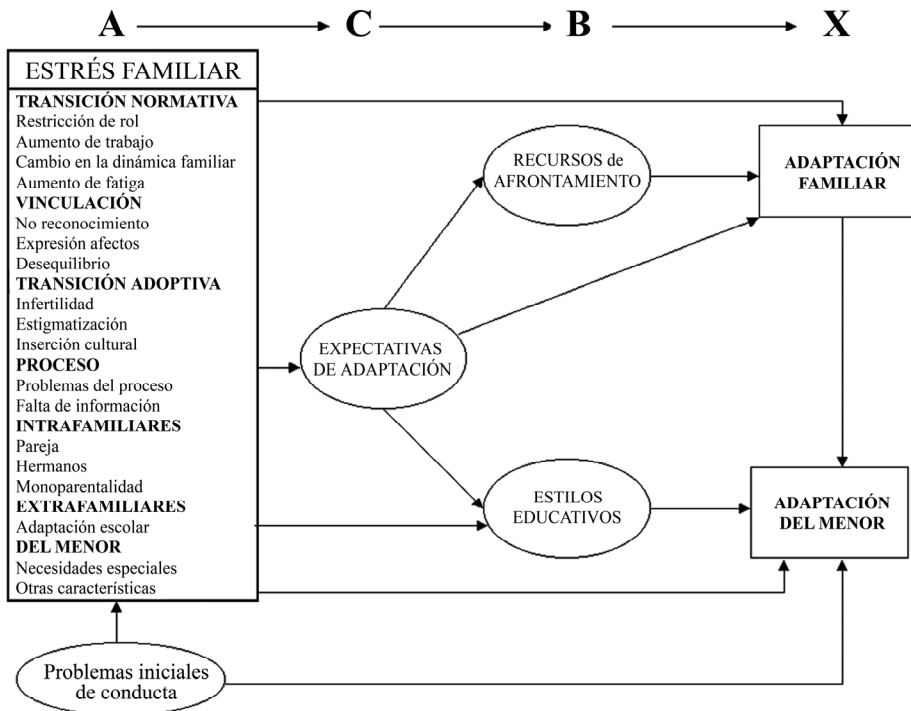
A C B X

ESTRÉS FAMILIAR

TRANSICIÓN NORMATIVA
Restricción de rol
Aumento de trabajo
Cambio en la dinámica familiar
Aumento de fatiga
VINCULACIÓN
No reconocimiento
Expresión afectos
Desequilibrio
TRANSICIÓN ADOPTIVA
Infertilidad
Estigmatización
Inserción cultural
PROCESO
Problemas del proceso
Falta de información
INTRAFAMILIARES
Pareja
Hermanos
Monoparentalidad
EXTRAFAMILIARES
Adaptación escolar
DEL MENOR
Necesidades especiales
Otras características

RECURSOS de AFRONTAMIENTO

EXPECTATIVAS DE ADAPTACIÓN

ESTILOS EDUCATIVOS

ADAPTACIÓN FAMILIAR

ADAPTACIÓN DEL MENOR

Problemas iniciales de conducta